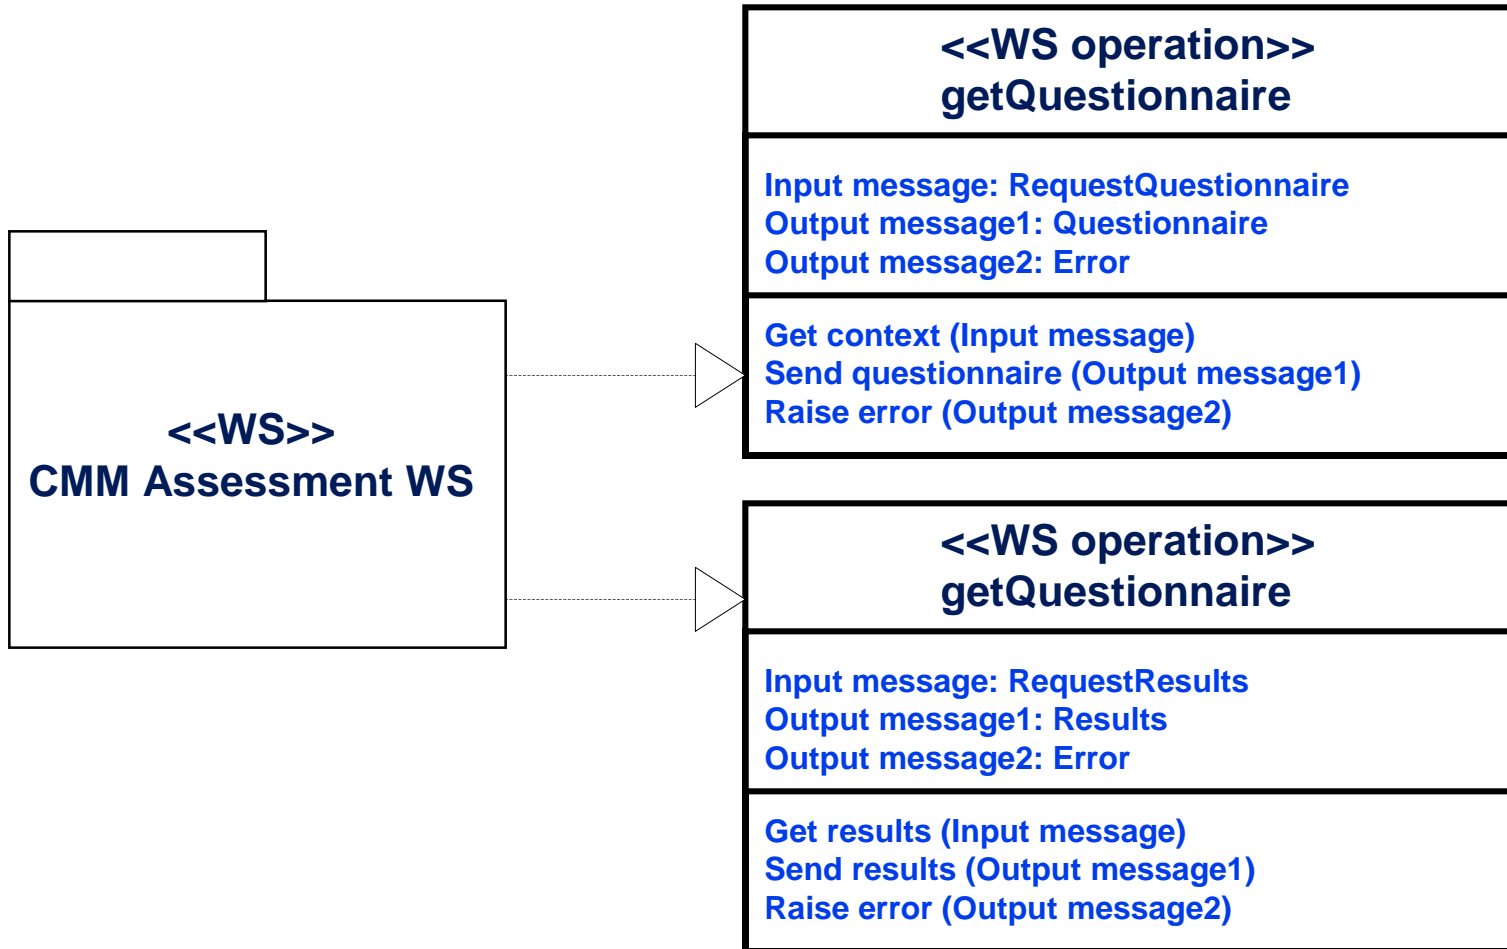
<<WS>>
CMM Assessment WS

<<WS operation>>
getQuestionnaire

Input message: RequestQuestionnaire
Output message1: Questionnaire
Output message2: Error

Get context (Input message)
Send questionnaire (Output message1)
Raise error (Output message2)

<<WS operation>>
getQuestionnaire

Input message: RequestResults
Output message1: Results
Output message2: Error

Get results (Input message)
Send results (Output message1)
Raise error (Output message2)